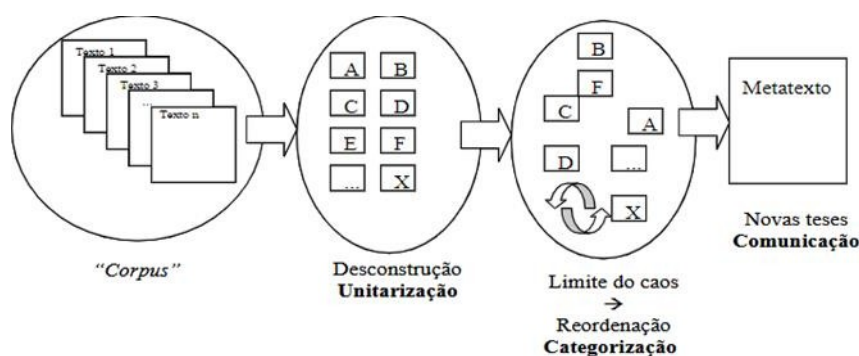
Texto 1
Texto 2
Texto 3
...
Texto n

"Corpus"

A B
C D
E F
... X

Desconstrução
**Unitarização**

B
F
C
A
D
...
X

Limite do caos
→
Reordenação
**Categorização**

Metatexto

Novas teses
**Comunicação**